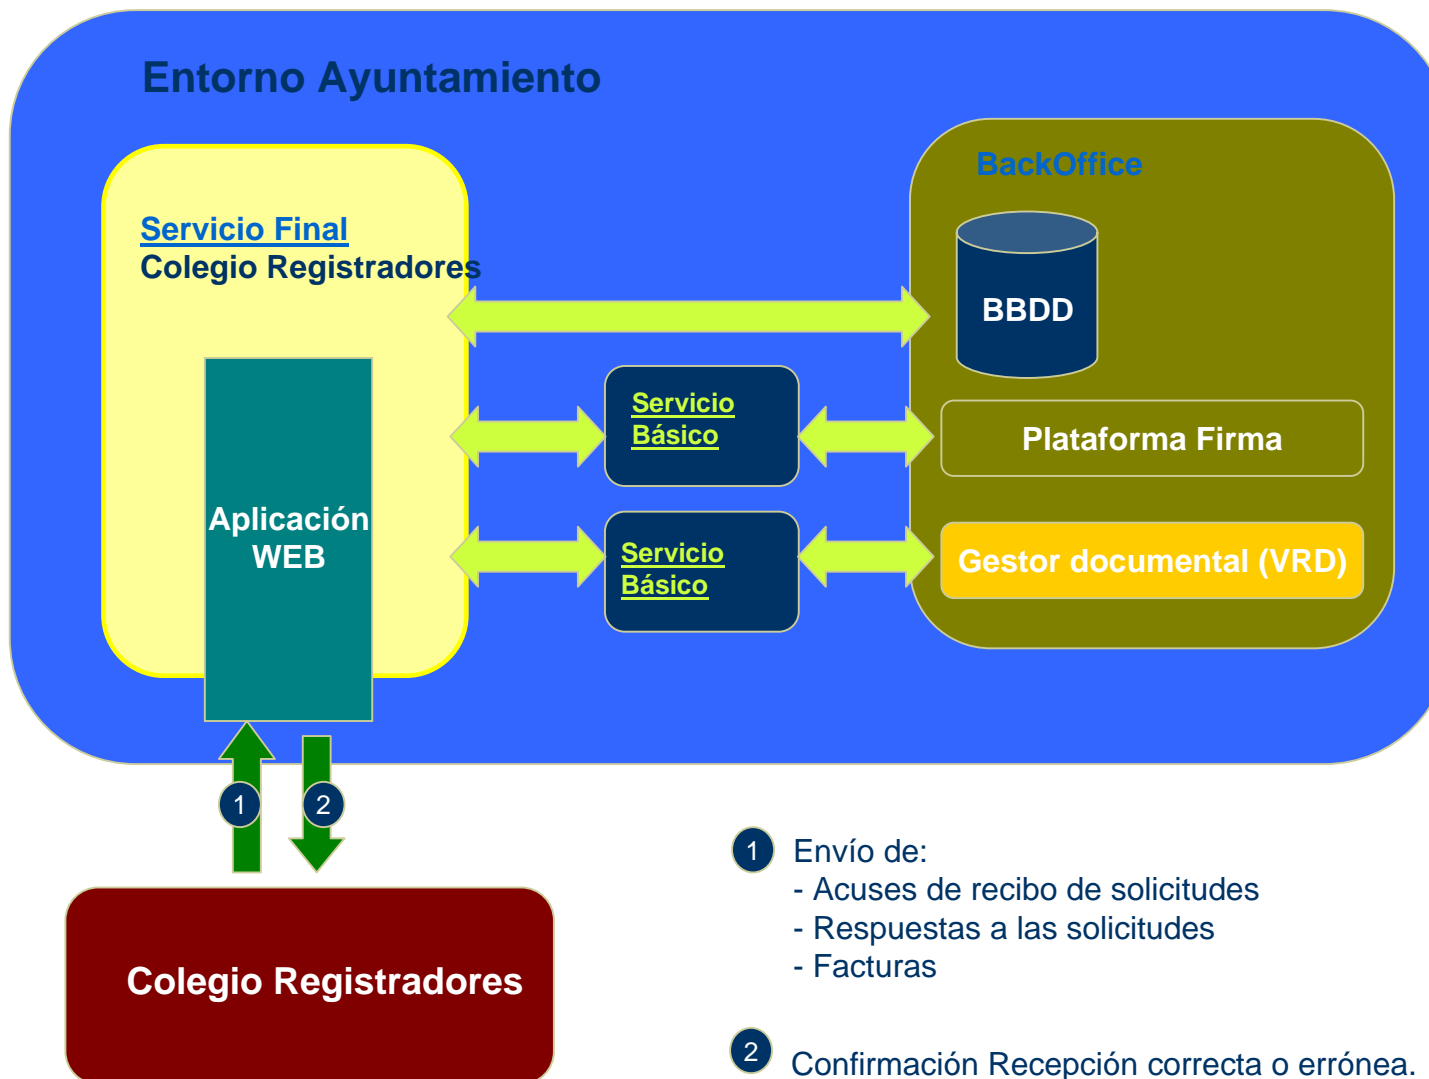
Entorno Ayuntamiento

Servicio Final
Colegio Registradores

BackOffice

BBDD

Servicio Básico

Plataforma Firma

Aplicación WEB

Servicio Básico

Gestor documental (VRD)

1

2

Colegio Registradores

1 Envío de:
- Acuses de recibo de solicitudes
- Respuestas a las solicitudes
- Facturas

2 Confirmación Recepción correcta o errónea.